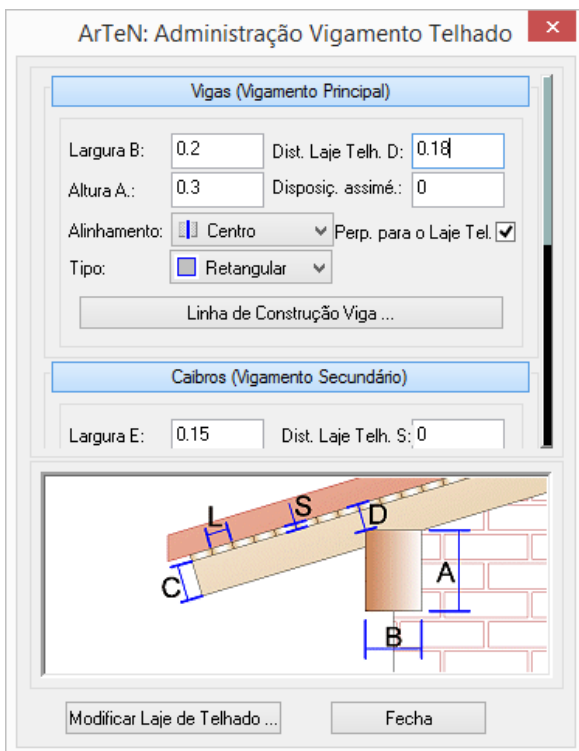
ArTeN: Administração Vigamento Telhado

Vigas (Vigamento Principal)

Largura B: 0.2
Dist. Laje Telh. D: 0.18
Altura A.: 0.3
Disposiç. assimé.: 0
Alinhamento: Centro
Perp. para o Laje Tel. ✓
Tipo: Retangular

Linha de Construção Viga ...

Caibros (Vigamento Secundário)

Largura E: 0.15
Dist. Laje Telh. S: 0

L
S
D
C
A
B

Modificar Laje de Telhado ...
Fecha